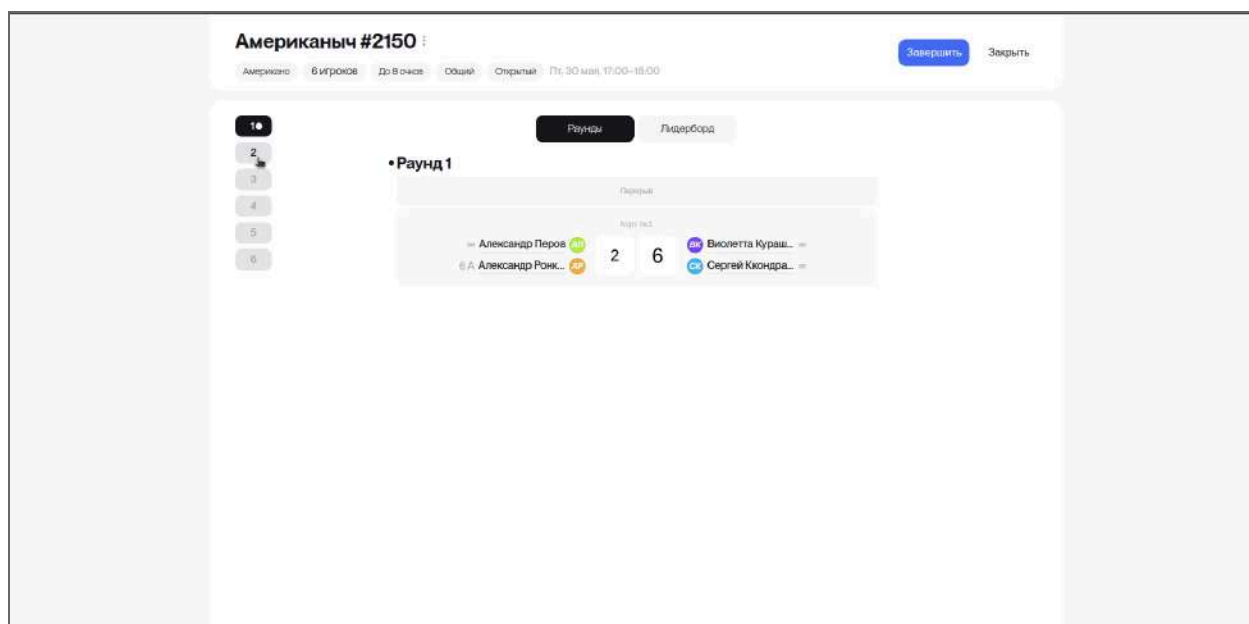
Американыч #2150

Американо 6 игроков До 8 очков Общий Открытый Пт, 30 мая, 17:00–18:00

Завершить Закрыть

1
2
3
4
5
6

Раунды Лидерборд

• Раунд 1

Перерыв

Корт №1

Александр Перов АП
Александр Ронк... АР

2 6

ВК Виолетта Кураш...
СК Сергей Ккондра...